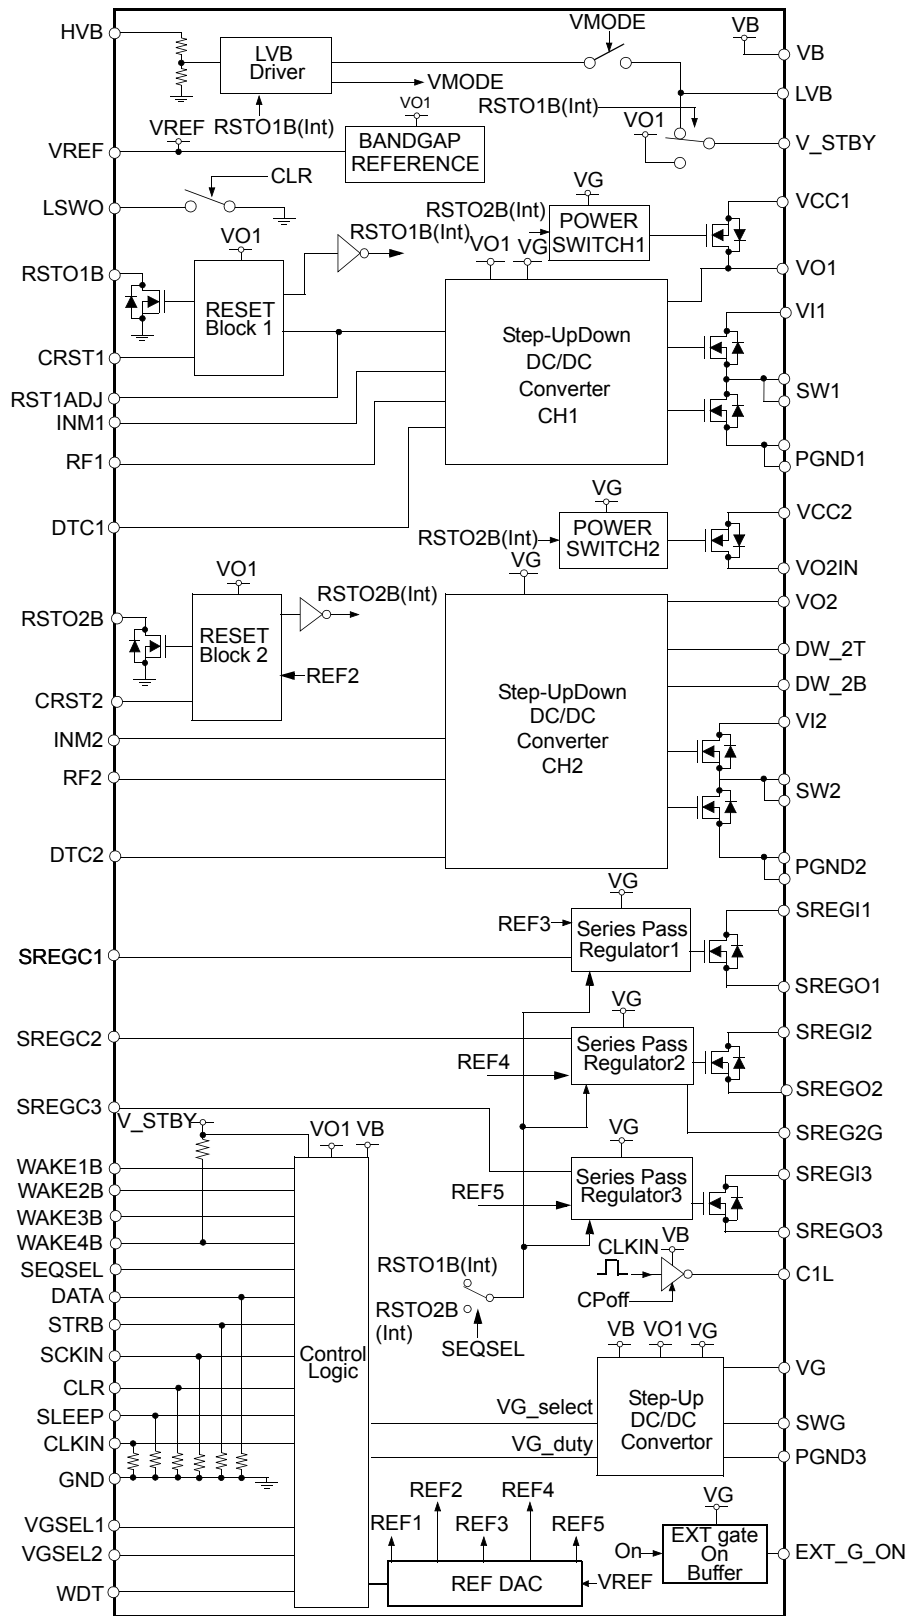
HVB
LVB Driver
VMODE
VMODE
VB
VB
LVB
RSTO1B(Int)
VO1
VREF
RSTO1B(Int)
VO1
BANDGAP REFERENCE
V_STBY
VREF
LSWO
CLR
VG
RSTO2B(Int)
POWER SWITCH1
VCC1
RSTO1B(Int)
VO1
VO1
VG
RSTO1B
RESET Block 1
VO1
VI1
Step-UpDown DC/DC Converter CH1
CRST1
SW1
RST1ADJ
INM1
RF1
PGND1
VG
DTC1
RSTO2B(Int)
POWER SWITCH2
VCC2
VG
VO2IN
VO1
RSTO2B(Int)
VO2
RSTO2B
RESET Block 2
DW_2T
REF2
Step-UpDown DC/DC Converter CH2
DW_2B
CRST2
VI2
INM2
RF2
SW2
DTC2
PGND2
VG
SREGI1
REF3
Series Pass Regulator1
SREGC1
SREGO1
VG
SREGI2
SREGC2
Series Pass Regulator2
REF4
SREGO2
SREGC3
V_STBY
VO1 VB
SREG2G
VG
WAKE1B
WAKE2B
Series Pass Regulator3
SREGI3
REF5
WAKE3B
SREGO3
WAKE4B
VB
CLKIN
SEQSEL
RSTO1B(Int)
C1L
DATA
CPoff
RSTO2B (Int)
STRB
SEQSEL
VB VO1 VG
SCKIN
Control Logic
CLR
VG
SLEEP
VG_select
Step-Up DC/DC Convertor
SWG
CLKIN
VG_duty
PGND3
GND
REF2
REF4
VG
REF1
REF3
REF5
VGSEL1
EXT gate On Buffer
On
EXT_G_ON
VGSEL2
REF DAC
VREF
WDT